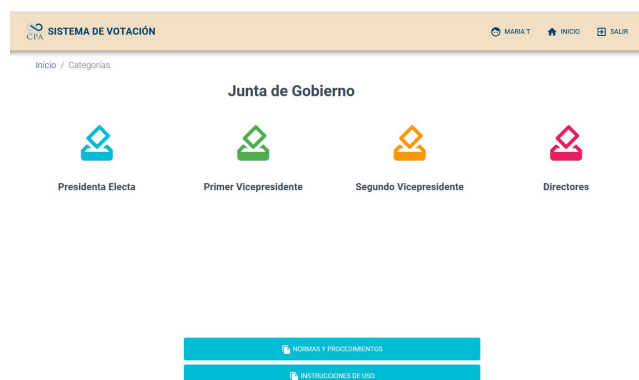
CPA SISTEMA DE VOTACIÓN

MARIA T INICIO SALIR

Inicio / Categorías

Junta de Gobierno

Presidenta Electa

Primer Vicepresidente

Segundo Vicepresidente

Directores

NORMAS Y PROCEDIMIENTOS

INSTRUCCIONES DE USO